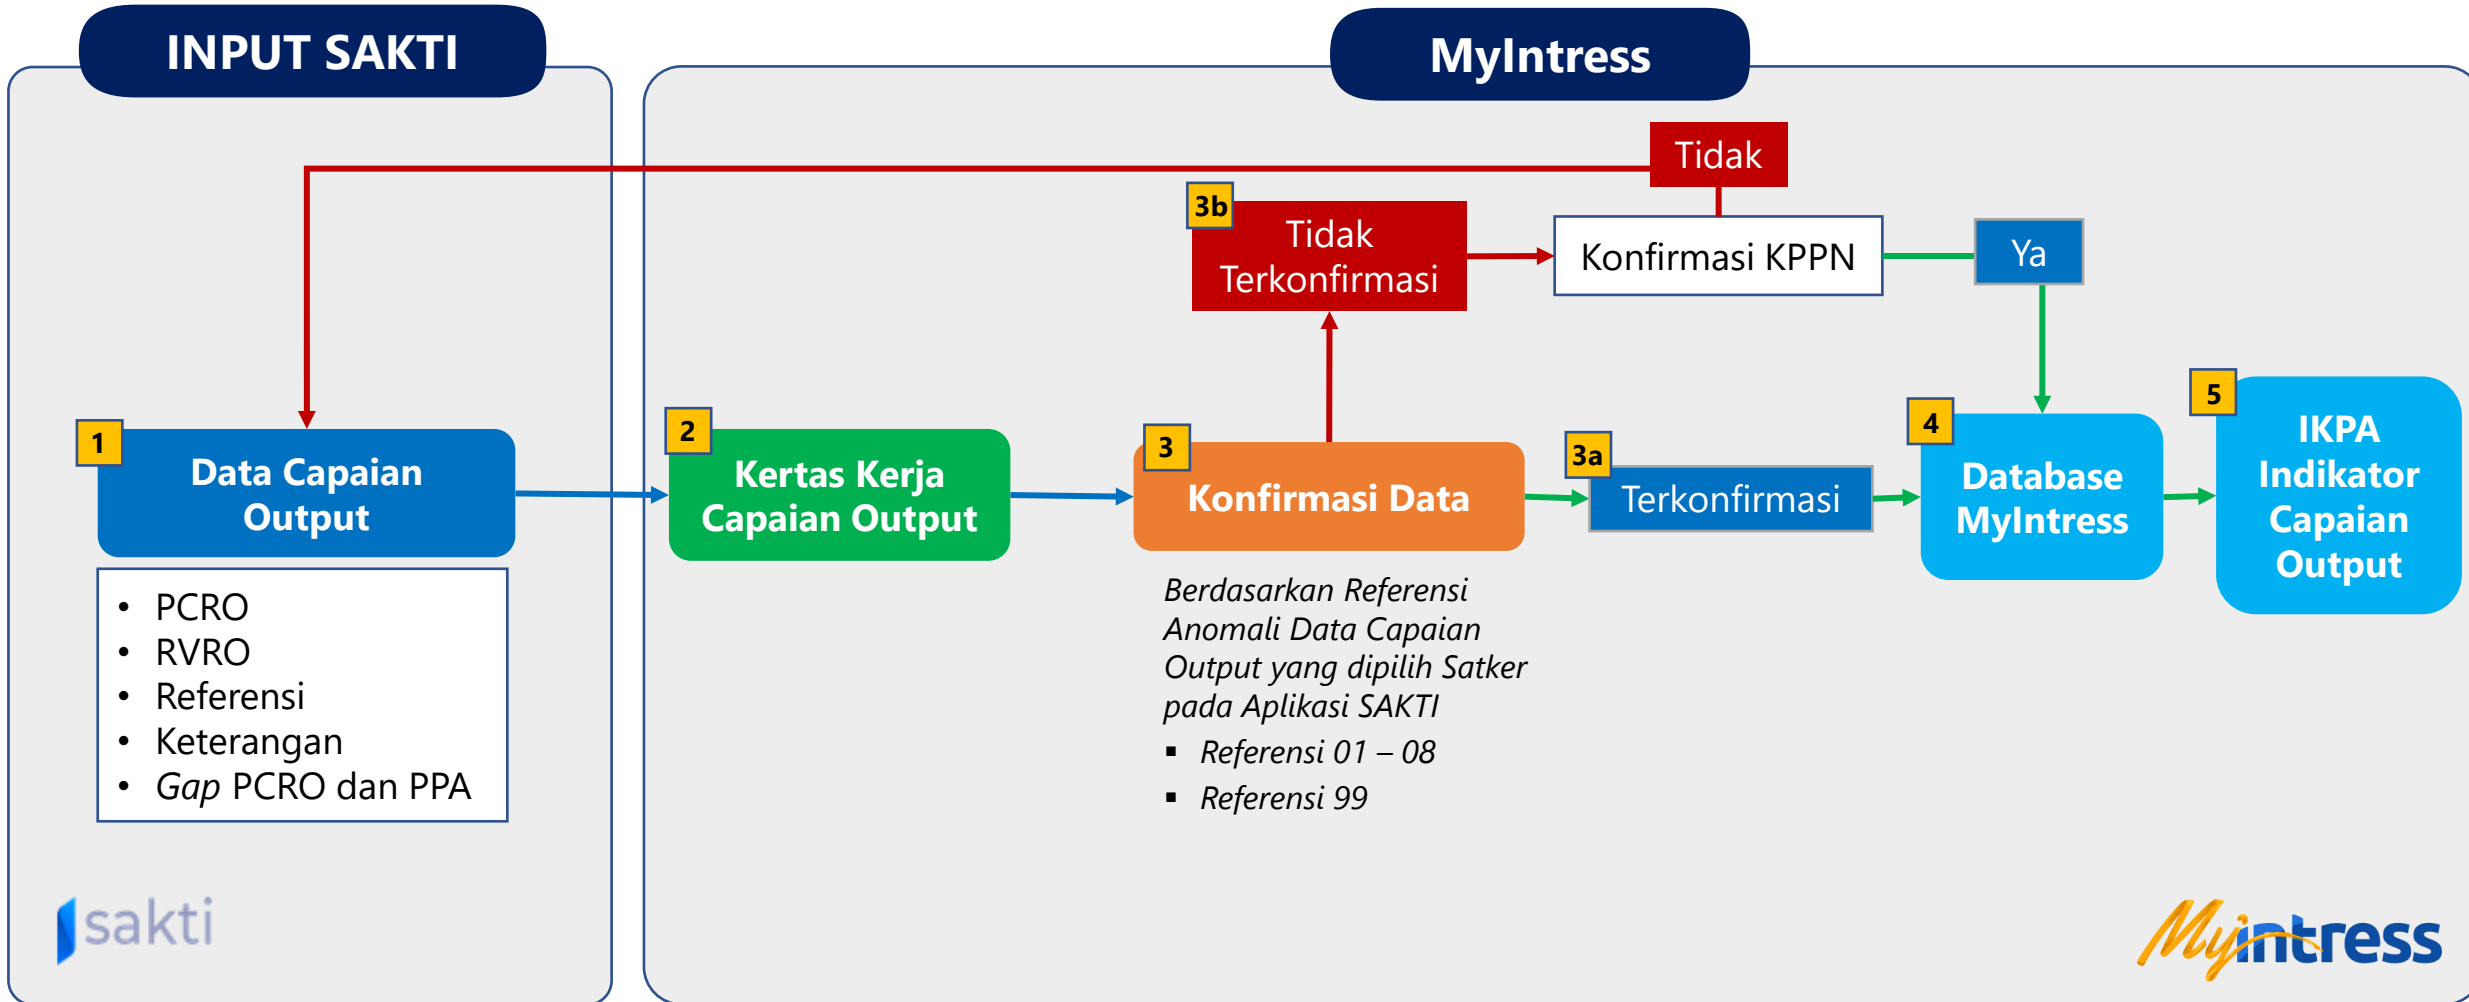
INPUT SAKTI

MyIntress

Tidak

3b
Tidak Terkonfirmasi

Konfirmasi KPPN

Ya

1
Data Capaian Output

- PCRO
- RVRO
- Referensi
- Keterangan
- *Gap* PCRO dan PPA

2
Kertas Kerja Capaian Output

3
Konfirmasi Data

*Berdasarkan Referensi Anomali Data Capaian Output yang dipilih Satker pada Aplikasi SAKTI*

- *Referensi 01 – 08*
- *Referensi 99*

3a
Terkonfirmasi

4
Database MyIntress

5
IKPA Indikator Capaian Output

sakti

Myintress